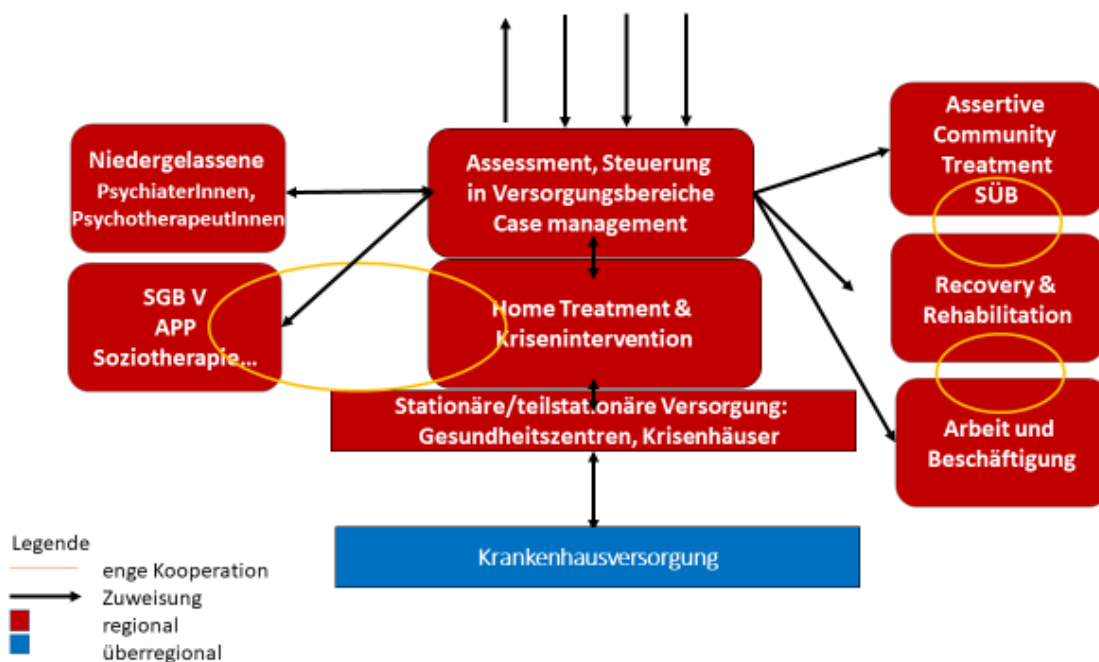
Niedergelassene PsychiaterInnen, PsychotherapeutInnen

Assessment, Steuerung in Versorgungsbereiche Case management

Assertive Community Treatment SÜB

SGB V APP Soziotherapie...

Home Treatment & Krisenintervention

Recovery & Rehabilitation

Stationäre/teilstationäre Versorgung: Gesundheitszentren, Krisenhäuser

Arbeit und Beschäftigung

Krankenhausversorgung

Legende
enge Kooperation
Zuweisung
regional
überregional